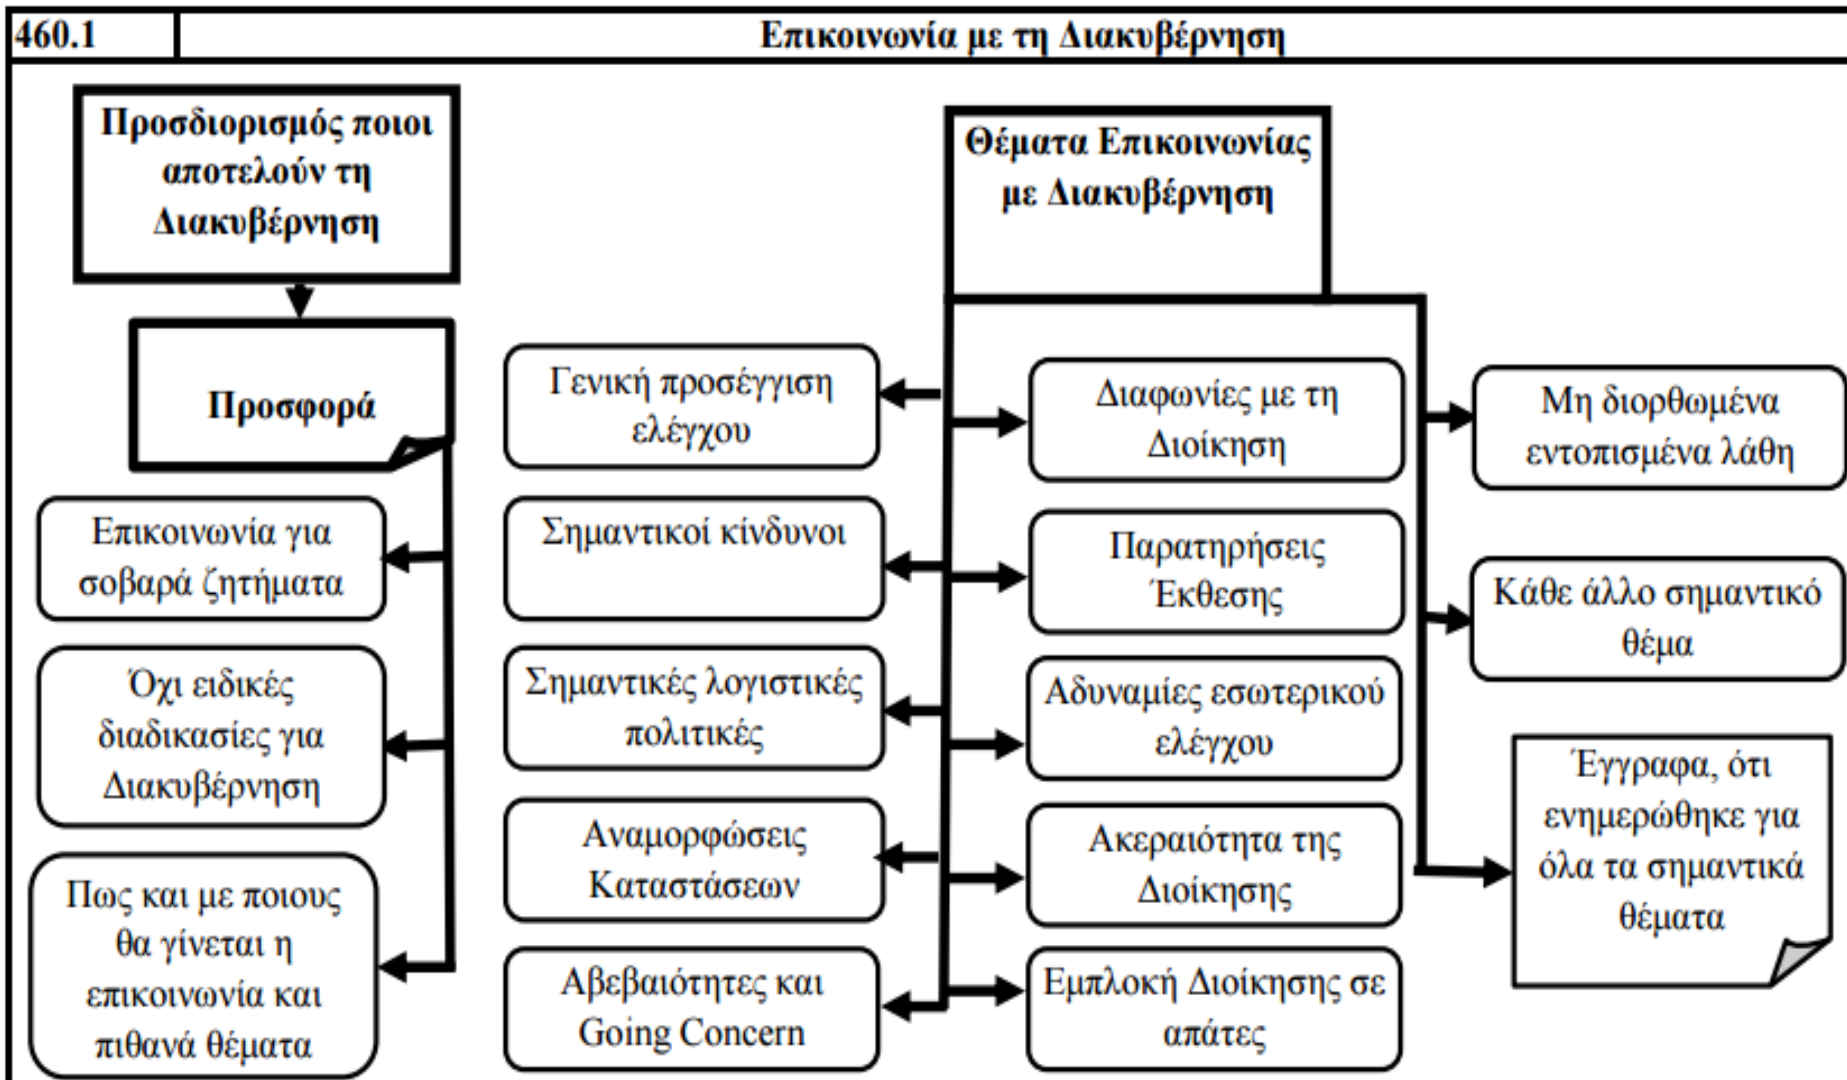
460.1

Επικοινωνία με τη Διακυβέρνηση

Προσδιορισμός ποιοι αποτελούν τη Διακυβέρνηση

Προσφορά

Επικοινωνία για σοβαρά ζητήματα

Όχι ειδικές διαδικασίες για Διακυβέρνηση

Πως και με ποιους θα γίνεται η επικοινωνία και πιθανά θέματα

Θέματα Επικοινωνίας με Διακυβέρνηση

Γενική προσέγγιση ελέγχου

Σημαντικοί κίνδυνοι

Σημαντικές λογιστικές πολιτικές

Αναμορφώσεις Καταστάσεων

Αβεβαιότητες και Going Concern

Διαφωνίες με τη Διοίκηση

Παρατηρήσεις Έκθεσης

Αδυναμίες εσωτερικού ελέγχου

Ακεραιότητα της Διοίκησης

Εμπλοκή Διοίκησης σε απάτες

Μη διορθωμένα εντοπισμένα λάθη

Κάθε άλλο σημαντικό θέμα

Έγγραφα, ότι ενημερώθηκε για όλα τα σημαντικά θέματα